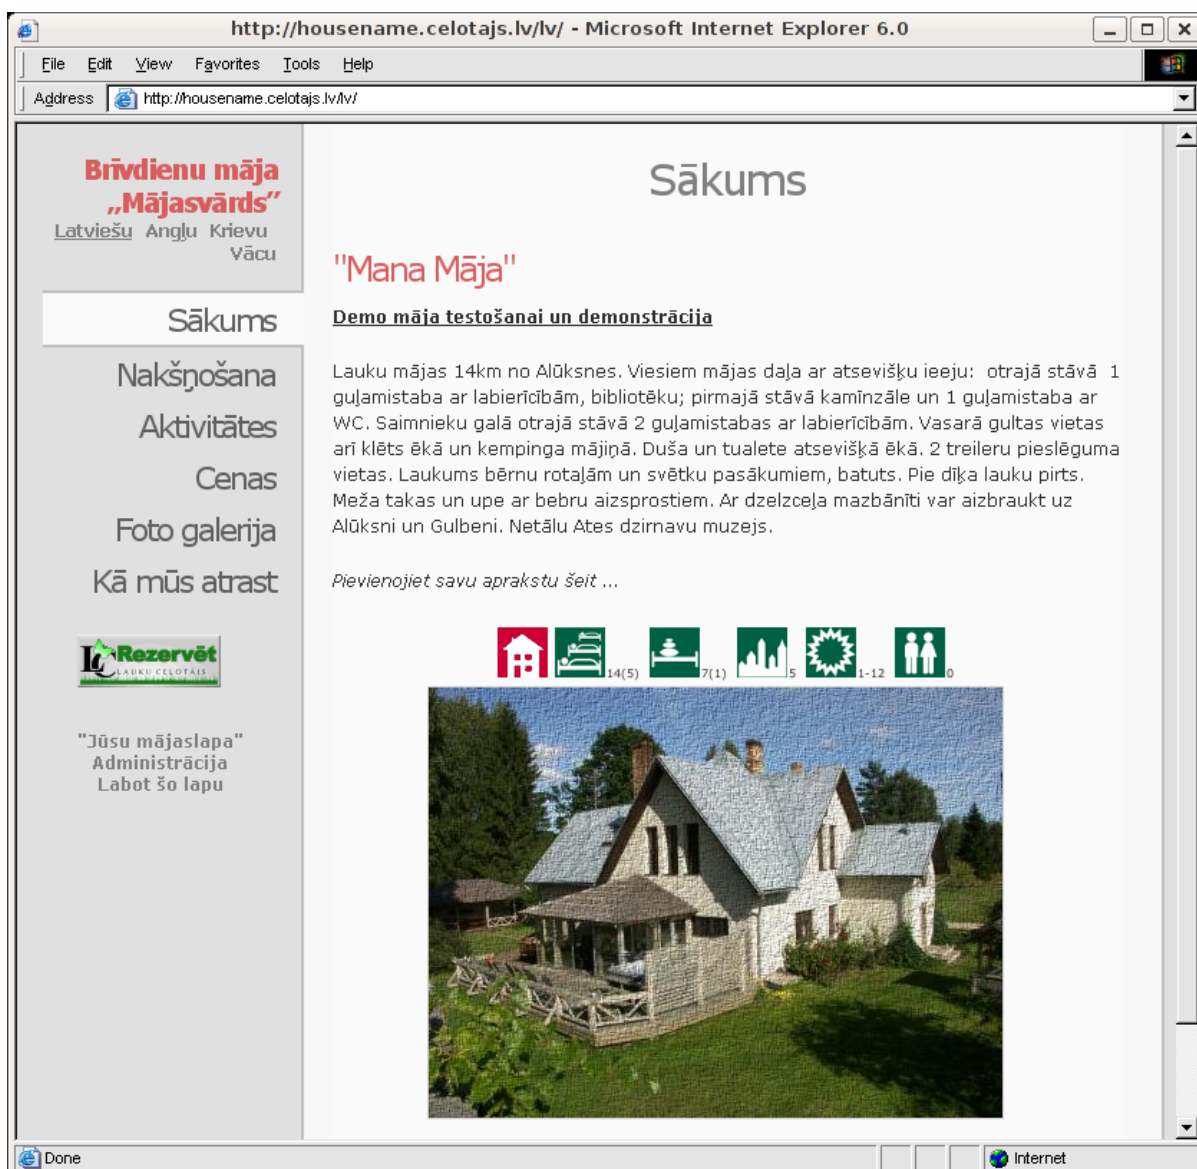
http://housename.celotajs.lv/lv/ - Microsoft Internet Explorer 6.0

File Edit View Favorites Tools Help

Address http://housename.celotajs.lv/lv/

Brīvdienu māja „Mājasvārds"
Latviešu Angļu Krievu Vācu

Sākums
Nakšņošana
Aktivitātes
Cenas
Foto galerija
Kā mūs atrast

Rezervēt
LAUKU CEĻOTĀJS

"Jūsu mājaslapa"
Administrācija
Labot šo lapu

Sākums

"Mana Māja"

Demo māja testošanai un demonstrācija

Lauku mājas 14km no Alūksnes. Viesiem mājas daļa ar atsevišķu ieeju: otrajā stāvā 1 guļamistaba ar labierīcībām, bibliotēku; pirmajā stāvā kamīnzāle un 1 guļamistaba ar WC. Saimnieku galā otrajā stāvā 2 guļamistabas ar labierīcībām. Vasarā gultas vietas arī klēts ēkā un kempinga mājiņā. Duša un tualete atsevišķā ēkā. 2 treileru pieslēguma vietas. Laukums bērnu rotaļām un svētku pasākumiem, batuts. Pie dīķa lauku pirts. Meža takas un upe ar bebru aizsprostiem. Ar dzelzceļa mazbānīti var aizbraukt uz Alūksni un Gulbeni. Netālu Ates dzirnavu muzejs.

Pievienojiet savu aprakstu šeit ...

14(5) 7(1) 5 1-12 0

Done
Internet